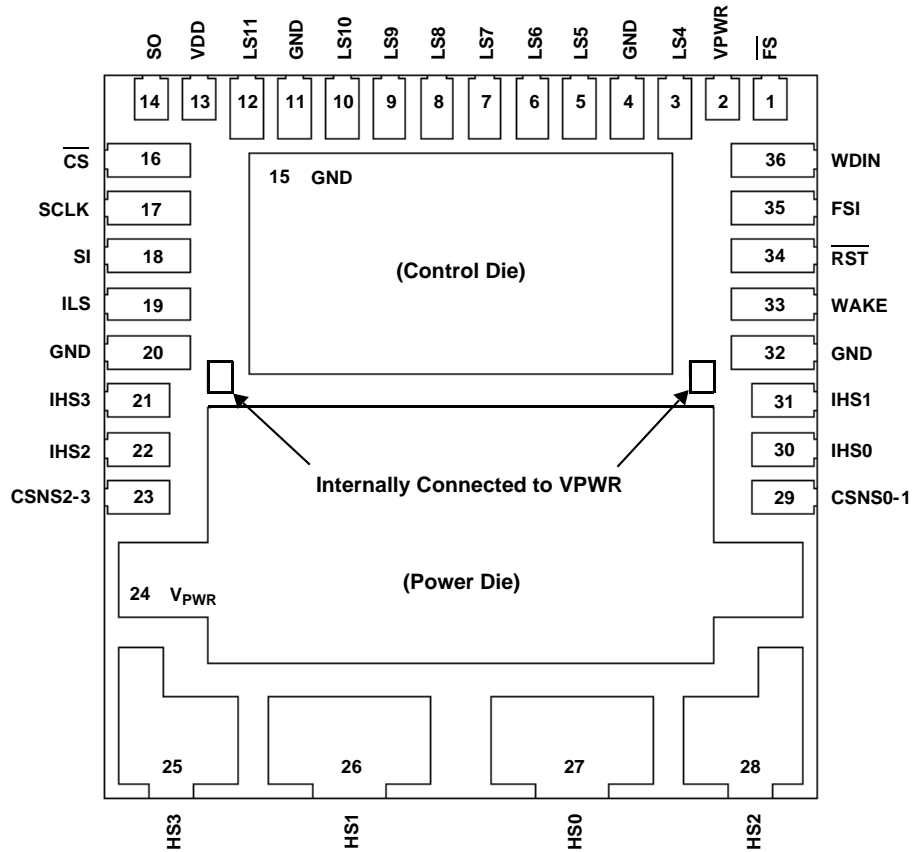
SO VDD LS11 GND LS10 LS9 LS8 LS7 LS6 LS5 GND LS4 VPWR $\overline{FS}$

14 13 12 11 10 9 8 7 6 5 4 3 2 1

$\overline{CS}$ 16
SCLK 17
SI 18
ILS 19
GND 20
IHS3 21
IHS2 22
CSNS2-3 23

15 GND

(Control Die)

36 WDIN
35 FSI
34 $\overline{RST}$
33 WAKE
32 GND
31 IHS1
30 IHS0
29 CSNS0-1

Internally Connected to VPWR

(Power Die)

24 $V_{PWR}$

25 26 27 28

HS3 HS1 HS0 HS2